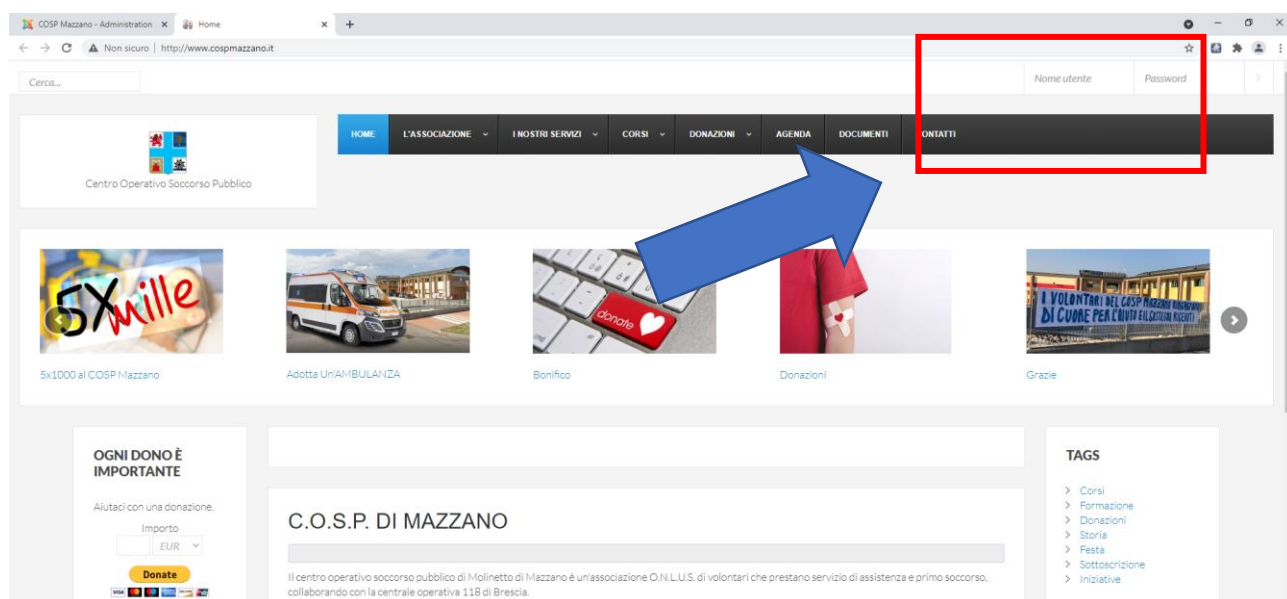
COSP Mazzano - Administration ×
Home ×
+

Non sicuro | http://www.cospmazzano.it

Cerca...

Nome utente
Password

Centro Operativo Soccorso Pubblico

HOME
L'ASSOCIAZIONE
I NOSTRI SERVIZI
CORSI
DONAZIONI
AGENDA
DOCUMENTI
CONTATTI

5X mille
donate
I VOLONTARI DEL COSP MAZZANO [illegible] DI CUORE PER L'AIUTO RICEVUTO

5x1000 al COSP Mazzano
Adotta Un'AMBULANZA
Bonifico
Donazioni
Grazie

OGNI DONO È IMPORTANTE

Aiutaci con una donazione.

Importo

EUR

Donate

C.O.S.P. DI MAZZANO

Il centro operativo soccorso pubblico di Molinetto di Mazzano è un'associazione O.N.L.U.S. di volontari che prestano servizio di assistenza e primo soccorso, collaborando con la centrale operativa 118 di Brescia.

TAGS

Corsi
Formazione
Donazioni
Storia
Festa
Sottoscrizione
Iniziative